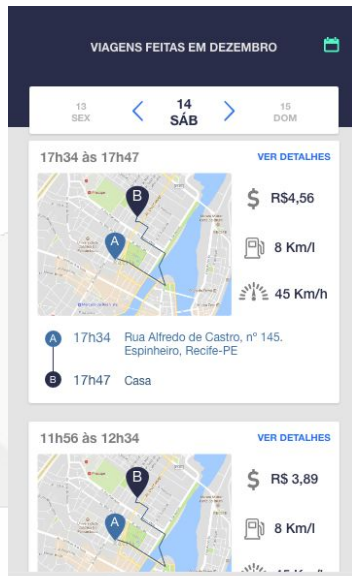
VIAGENS FEITAS EM DEZEMBRO

13
SEX

14
SÁB

15
DOM

17h34 às 17h47

VER DETALHES

B

A

$ R$4,56

8 Km/l

45 Km/h

A 17h34 Rua Alfredo de Castro, nº 145. Espinheiro, Recife-PE

B 17h47 Casa

11h56 às 12h34

VER DETALHES

B

A

$ R$ 3,89

8 Km/l

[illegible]